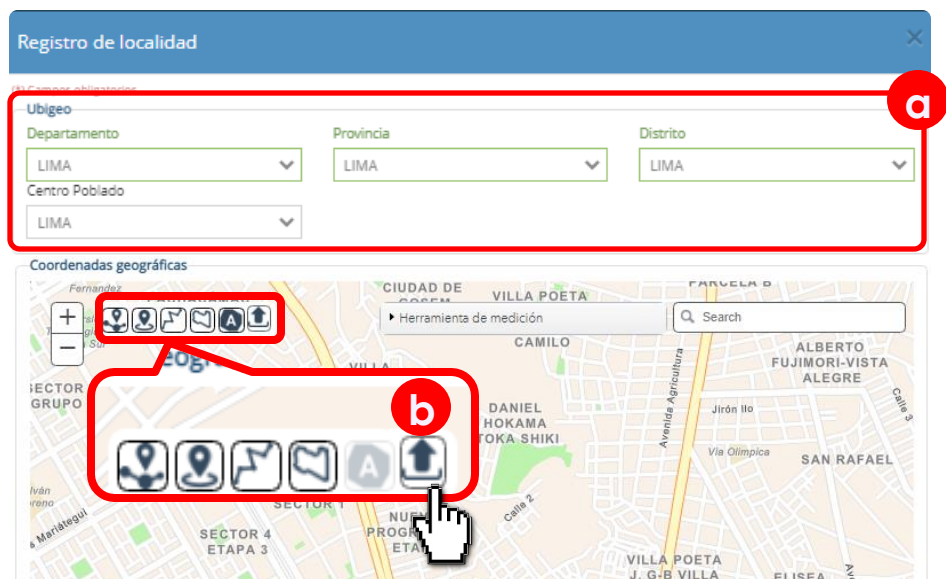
Registro de localidad

(*) Campos obligatorios

a

Ubigeo

Departamento
LIMA

Provincia
LIMA

Distrito
LIMA

Centro Poblado
LIMA

Coordenadas geográficas

+
−

Herramienta de medición

Search

Fernandez
CIUDAD DE GOSEM
VILLA POETA
PARCELA B
CAMILO
ALBERTO FUJIMORI-VISTA ALEGRE
SECTOR GRUPO
VILLA
DANIEL HOKAMA TOKA SHIKI
Avenida Agricultura
Jirón Ilo
Calle 3
Vía Olímpica
SAN RAFAEL
SECTOR 1
Calle 2
SECTOR 4 ETAPA 3
Mariátegui
NUE PROG ETA
VILLA POETA J. G-B VILLA
ELISEA

b

A